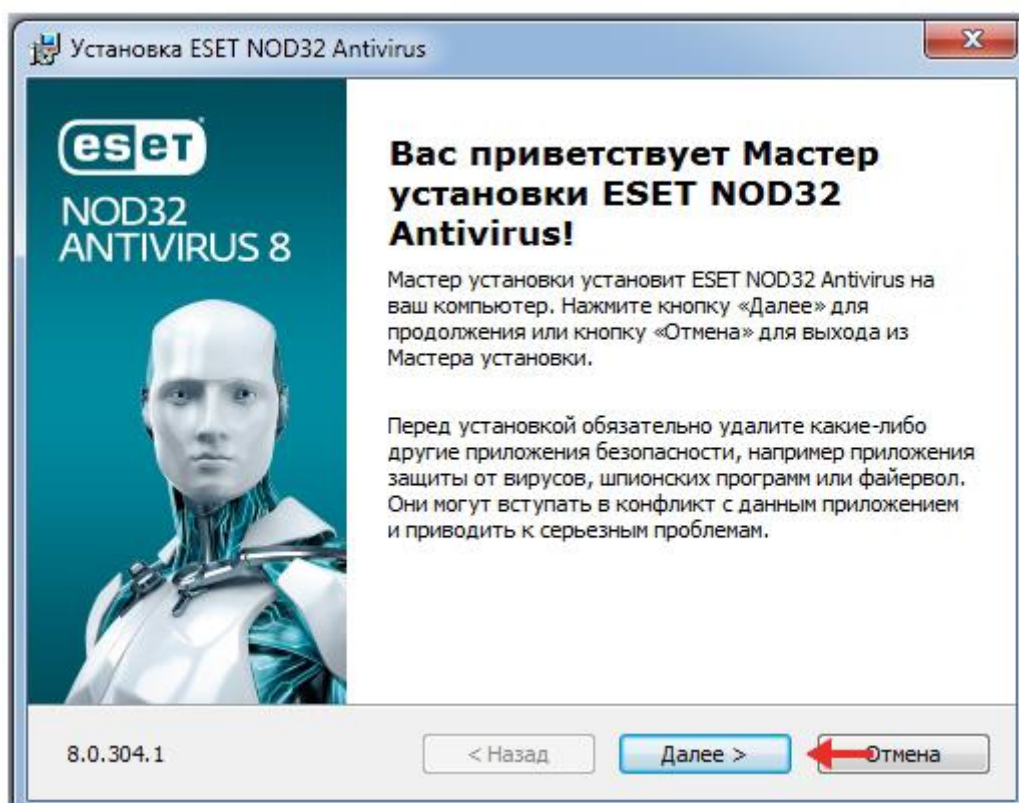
Установка ESET NOD32 Antivirus

eset

NOD32 ANTIVIRUS 8

Вас приветствует Мастер установки ESET NOD32 Antivirus!

Мастер установки установит ESET NOD32 Antivirus на ваш компьютер. Нажмите кнопку «Далее» для продолжения или кнопку «Отмена» для выхода из Мастера установки.

Перед установкой обязательно удалите какие-либо другие приложения безопасности, например приложения защиты от вирусов, шпионских программ или файервол. Они могут вступать в конфликт с данным приложением и приводить к серьезным проблемам.

8.0.304.1

< Назад

Далее >

Отмена